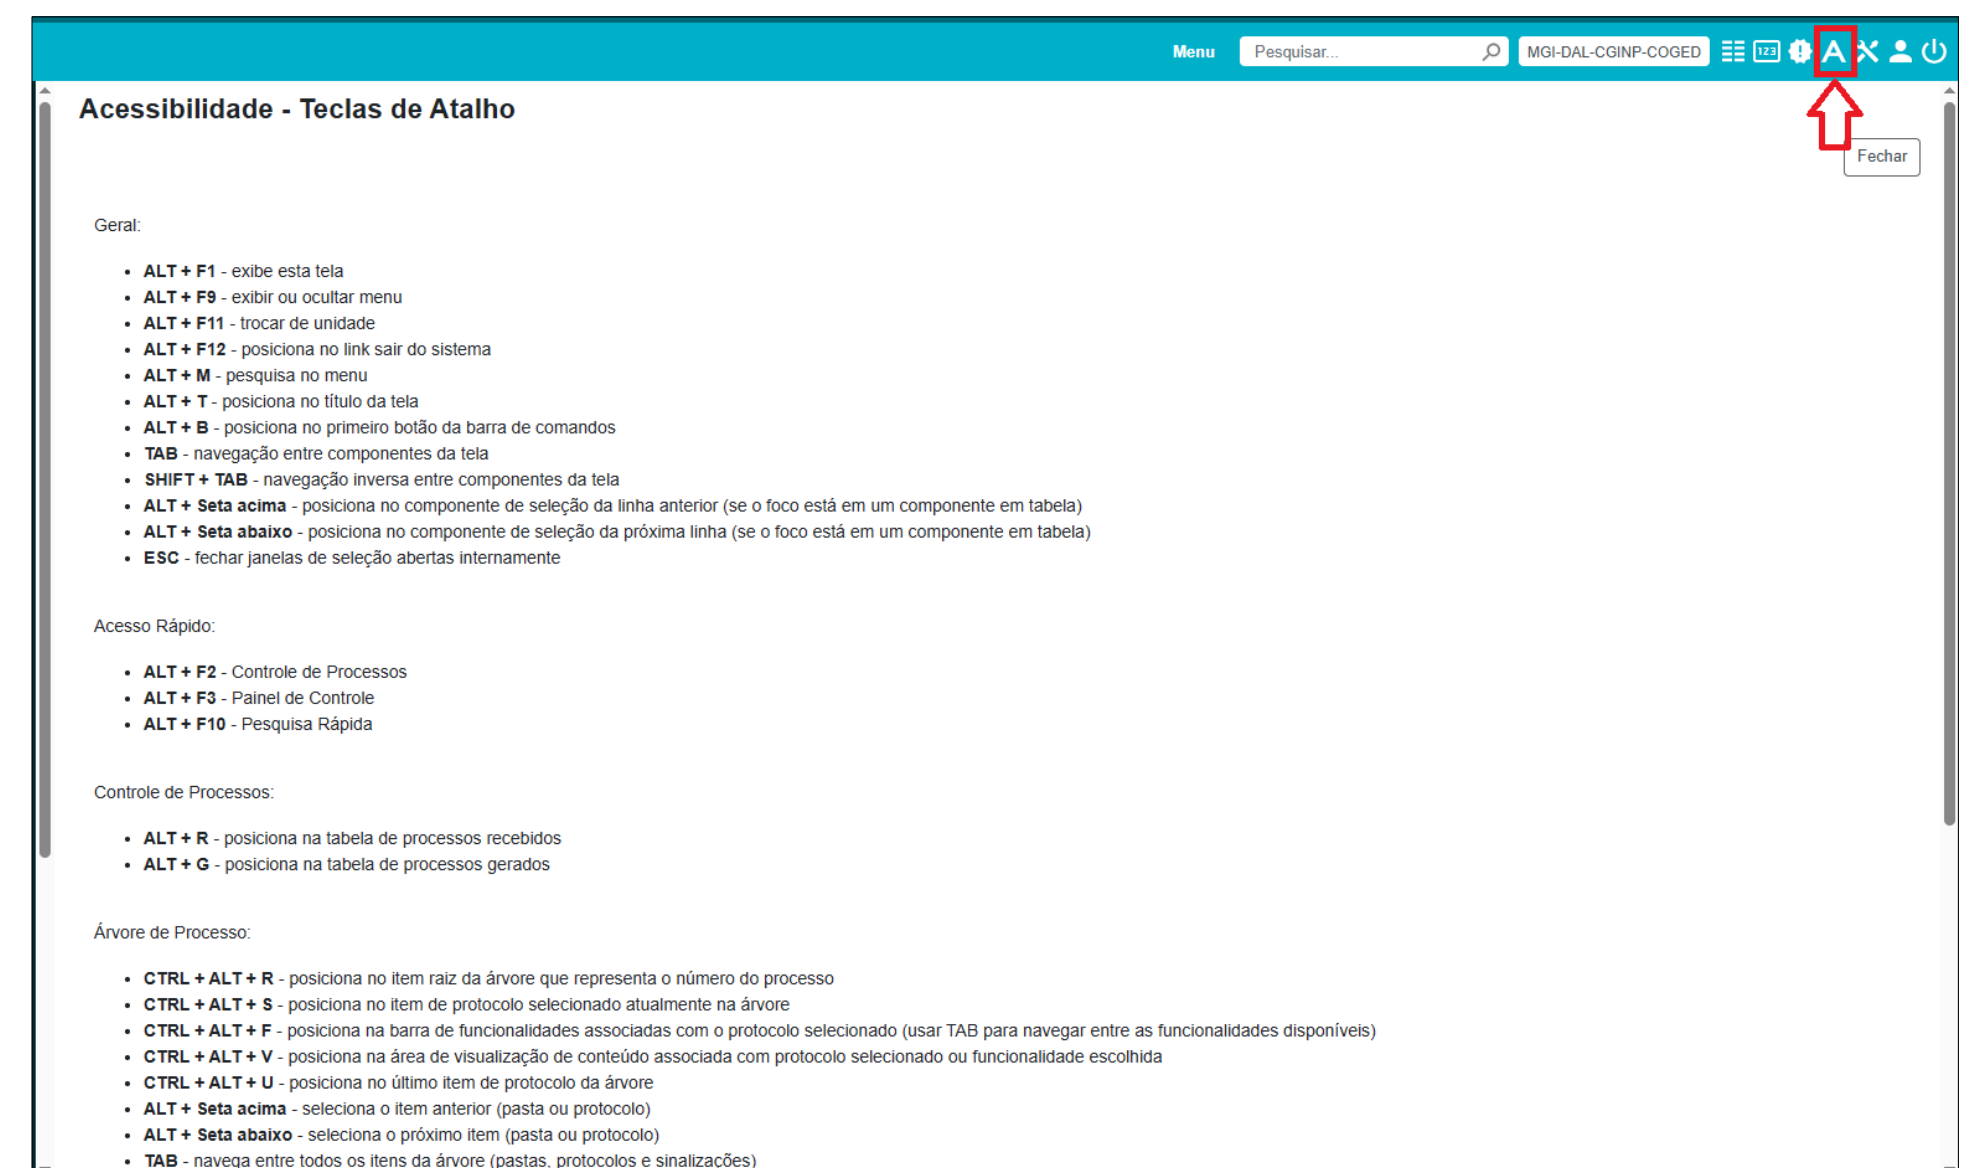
Menu Pesquisar... MGI-DAL-CGINP-COGED

Acessibilidade - Teclas de Atalho

Fechar

Geral:

- **ALT + F1** - exibe esta tela
- **ALT + F9** - exibir ou ocultar menu
- **ALT + F11** - trocar de unidade
- **ALT + F12** - posiciona no link sair do sistema
- **ALT + M** - pesquisa no menu
- **ALT + T** - posiciona no título da tela
- **ALT + B** - posiciona no primeiro botão da barra de comandos
- **TAB** - navegação entre componentes da tela
- **SHIFT + TAB** - navegação inversa entre componentes da tela
- **ALT + Seta acima** - posiciona no componente de seleção da linha anterior (se o foco está em um componente em tabela)
- **ALT + Seta abaixo** - posiciona no componente de seleção da próxima linha (se o foco está em um componente em tabela)
- **ESC** - fechar janelas de seleção abertas internamente

Acesso Rápido:

- **ALT + F2** - Controle de Processos
- **ALT + F3** - Painel de Controle
- **ALT + F10** - Pesquisa Rápida

Controle de Processos:

- **ALT + R** - posiciona na tabela de processos recebidos
- **ALT + G** - posiciona na tabela de processos gerados

Árvore de Processo:

- **CTRL + ALT + R** - posiciona no item raiz da árvore que representa o número do processo
- **CTRL + ALT + S** - posiciona no item de protocolo selecionado atualmente na árvore
- **CTRL + ALT + F** - posiciona na barra de funcionalidades associadas com o protocolo selecionado (usar TAB para navegar entre as funcionalidades disponíveis)
- **CTRL + ALT + V** - posiciona na área de visualização de conteúdo associada com protocolo selecionado ou funcionalidade escolhida
- **CTRL + ALT + U** - posiciona no último item de protocolo da árvore
- **ALT + Seta acima** - seleciona o item anterior (pasta ou protocolo)
- **ALT + Seta abaixo** - seleciona o próximo item (pasta ou protocolo)
- **TAB** - navega entre todos os itens da árvore (pastas, protocolos e sinalizações)